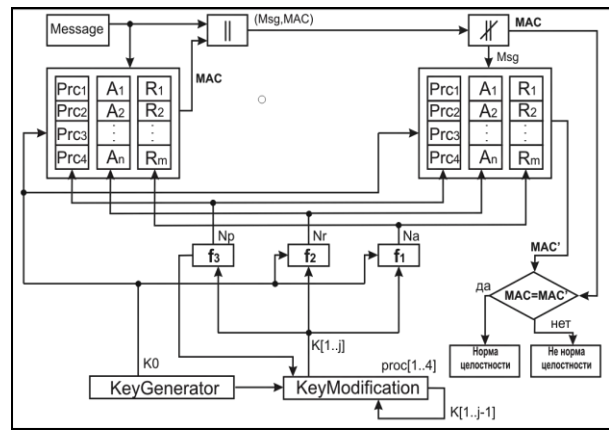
Message

||

(Msg,MAC)

MAC

MAC

Msg

| Prc1 | A1 | R1 |
|---|---|---|
| Prc2 | A2 | R2 |
| Prc3 | ⋮ | ⋮ |
| Prc4 | An | Rm |

| Prc1 | A1 | R1 |
|---|---|---|
| Prc2 | A2 | R2 |
| Prc3 | ⋮ | ⋮ |
| Prc4 | An | Rm |

Np

Nr

Na

f3

f2

f1

MAC'

да

MAC=MAC'

нет

Норма целостности

Не норма целостности

K[1..j]

K0

proc[1..4]

KeyGenerator

KeyModification

K[1..j-1]